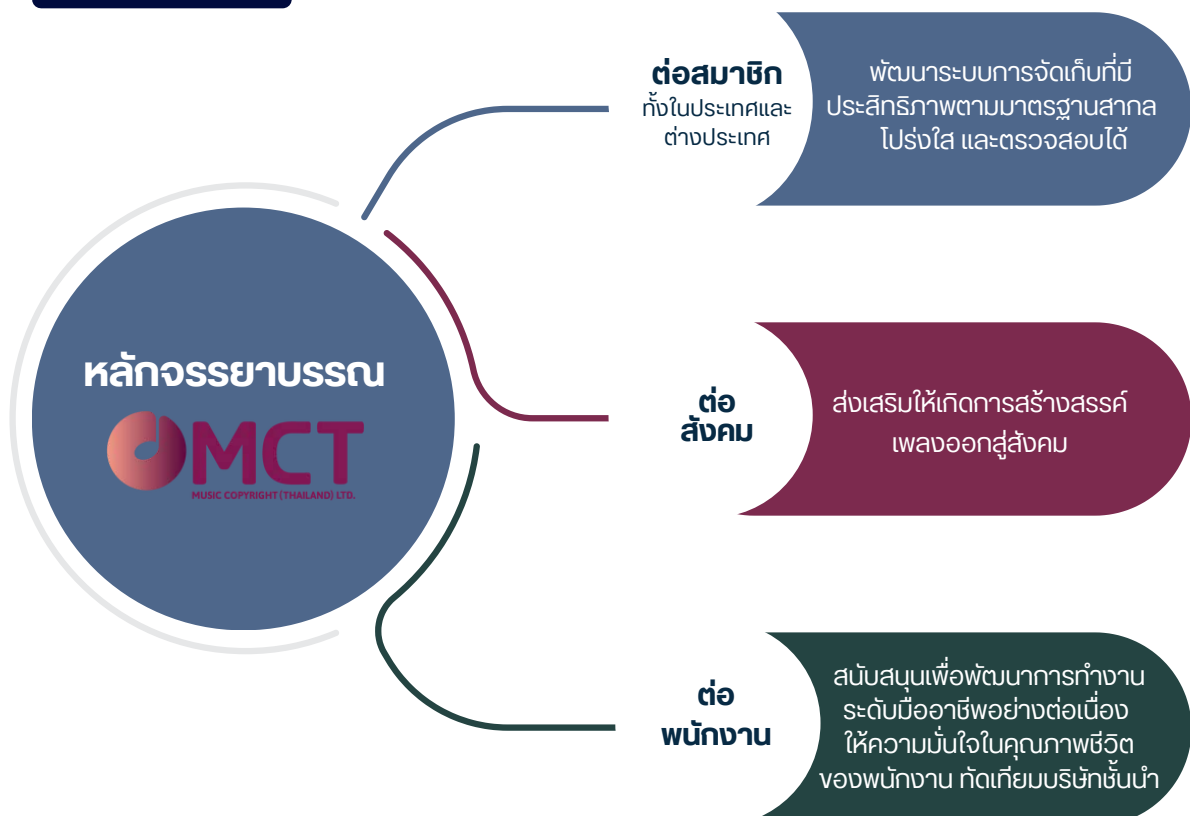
หลักจรรยาบรรณ

MCT
MUSIC COPYRIGHT (THAILAND) LTD.

ต่อสมาชิก
ทั้งในประเทศและต่างประเทศ

พัฒนาระบบการจัดเก็บที่มีประสิทธิภาพตามมาตรฐานสากล โปร่งใส และตรวจสอบได้

ต่อ
สังคม

ส่งเสริมให้เกิดการสร้างสรรค์เพลงออกสู่สังคม

ต่อ
พนักงาน

สนับสนุนเพื่อพัฒนาการทำงานระดับมืออาชีพอย่างต่อเนื่อง ให้ความมั่นใจในคุณภาพชีวิตของพนักงาน ทัดเทียมบริษัทชั้นนำ